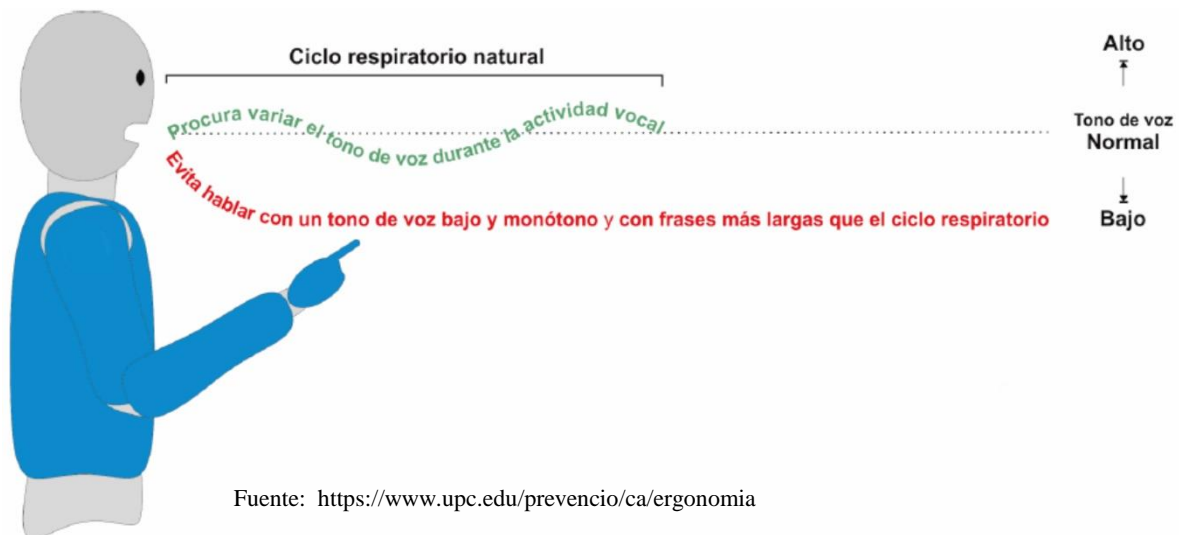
Ciclo respiratorio natural

Alto

Procura variar el tono de voz durante la actividad vocal

Tono de voz
Normal

Evita hablar con un tono de voz bajo y monótono y con frases más largas que el ciclo respiratorio

Bajo

Fuente: https://www.upc.edu/prevencio/ca/ergonomia